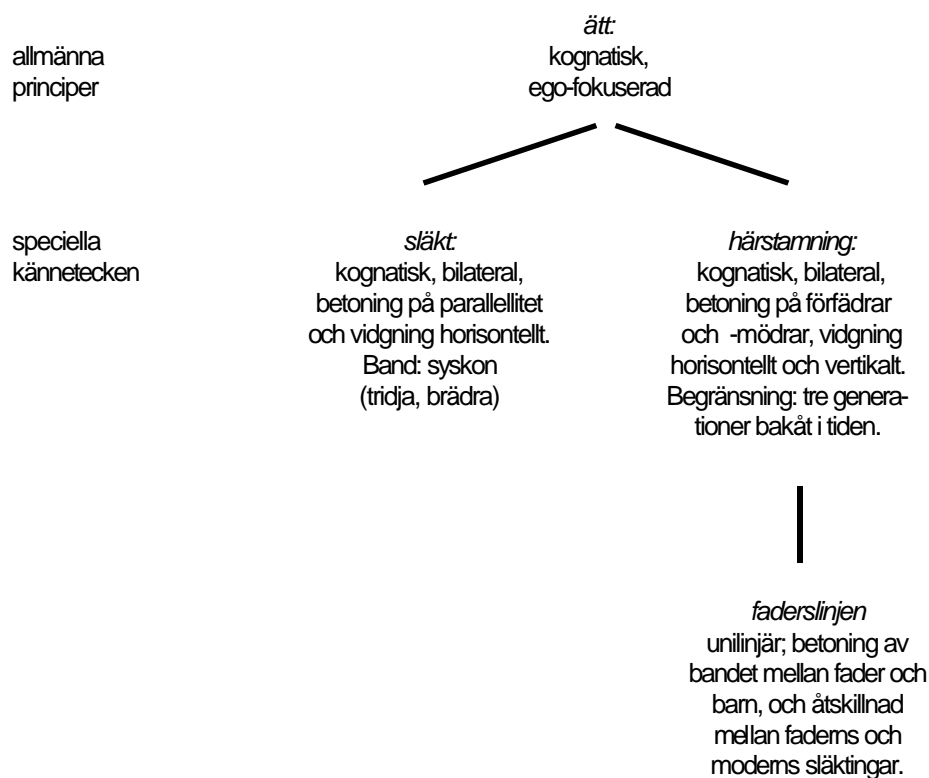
allmänna principer

*ätt:*
kognatisk,
ego-fokuserad

speciella kännetecken

*släkt:*
kognatisk, bilateral, betoning på parallellitet och vidgning horisontellt. Band: syskon (tridja, brädra)

*härstamning:*
kognatisk, bilateral, betoning på förfädrar och -mödrar, vidgning horisontellt och vertikalt. Begränsning: tre generationer bakåt i tiden.

*faderslinjen*
unilinjär; betoning av bandet mellan fader och barn, och åtskillnad mellan faderns och moderns släktingar.